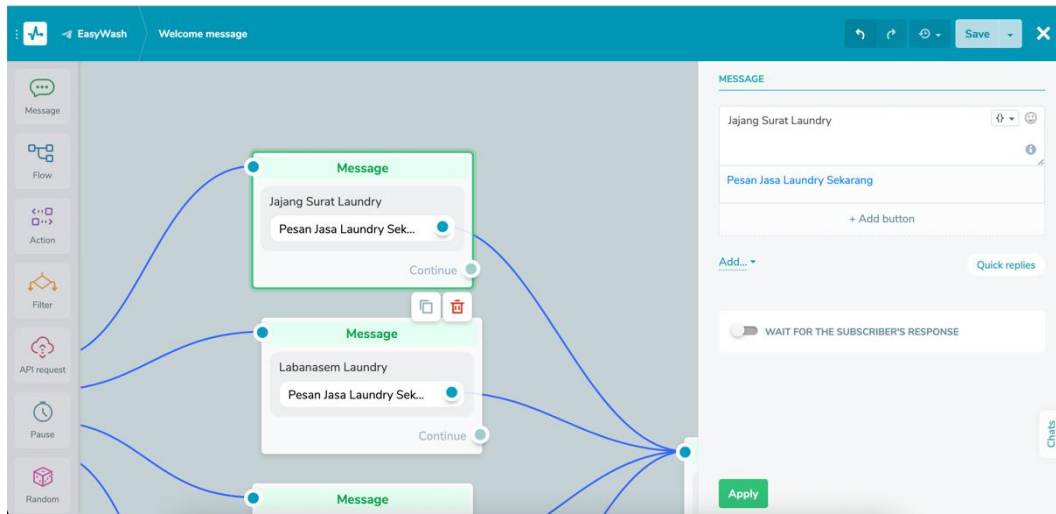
EasyWash
Welcome message
Save

Message
Flow
Action
Filter
API request
Pause
Random

Message
Jajang Surat Laundry
Pesan Jasa Laundry Sek...
Continue

Message
Labanasem Laundry
Pesan Jasa Laundry Sek...
Continue

Message

MESSAGE
Jajang Surat Laundry
Pesan Jasa Laundry Sekarang
+ Add button
Add...
Quick replies
WAIT FOR THE SUBSCRIBER'S RESPONSE
Chats
Apply